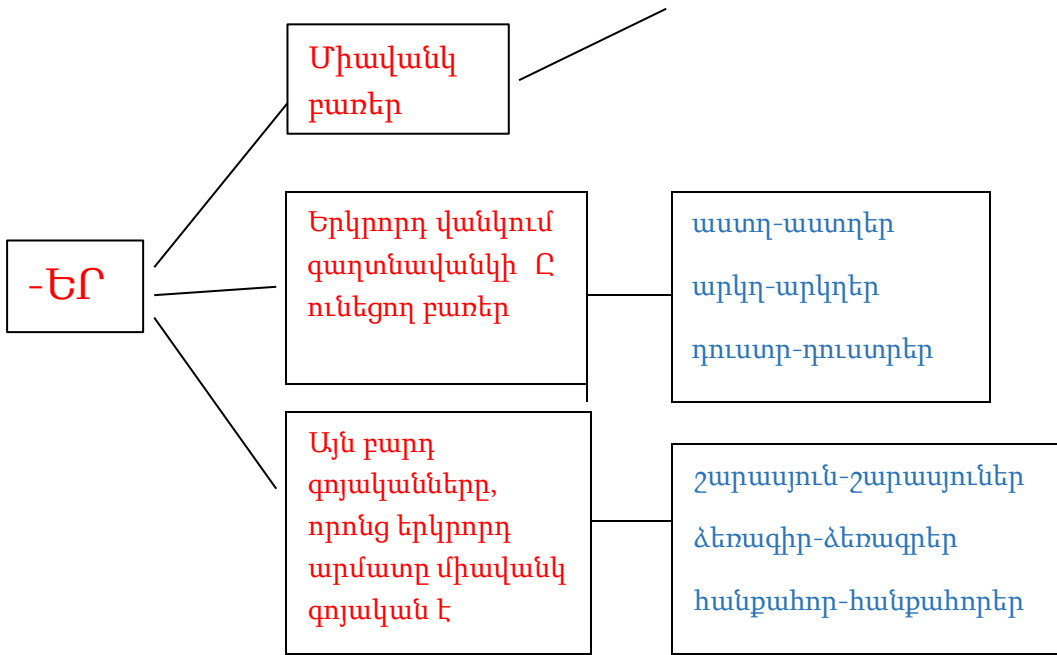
-ԵՐ

Միավանկ բառեր

Երկրորդ վանկում գաղտնավանկի Ը ունեցող բառեր

աստղ-աստղեր

արկղ-արկղեր

դուստր-դուստրեր

Այն բարդ գոյականները, որոնց երկրորդ արմատը միավանկ գոյական է

շարայուն-շարայուններ

ձեռագիր-ձեռագրեր

հանքահոր-հանքահորեր